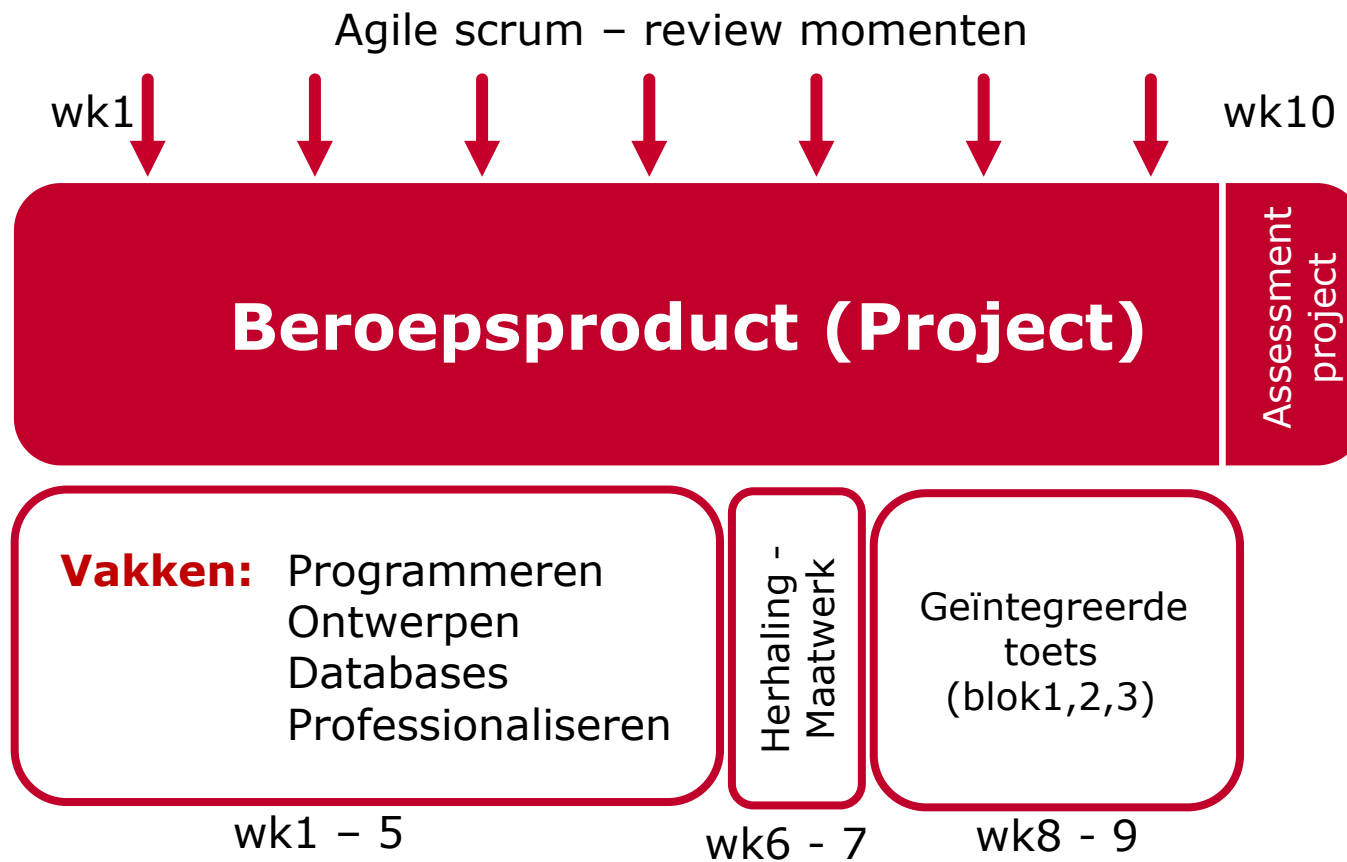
Agile scrum – review momenten

wk1

wk10

Beroepsproduct (Project)

Assessment project

Vakken: Programmeren
Ontwerpen
Databases
Professionaliseren

Herhaling - Maatwerk

Geïntegreerde toets (blok1,2,3)

wk1 – 5

wk6 - 7

wk8 - 9